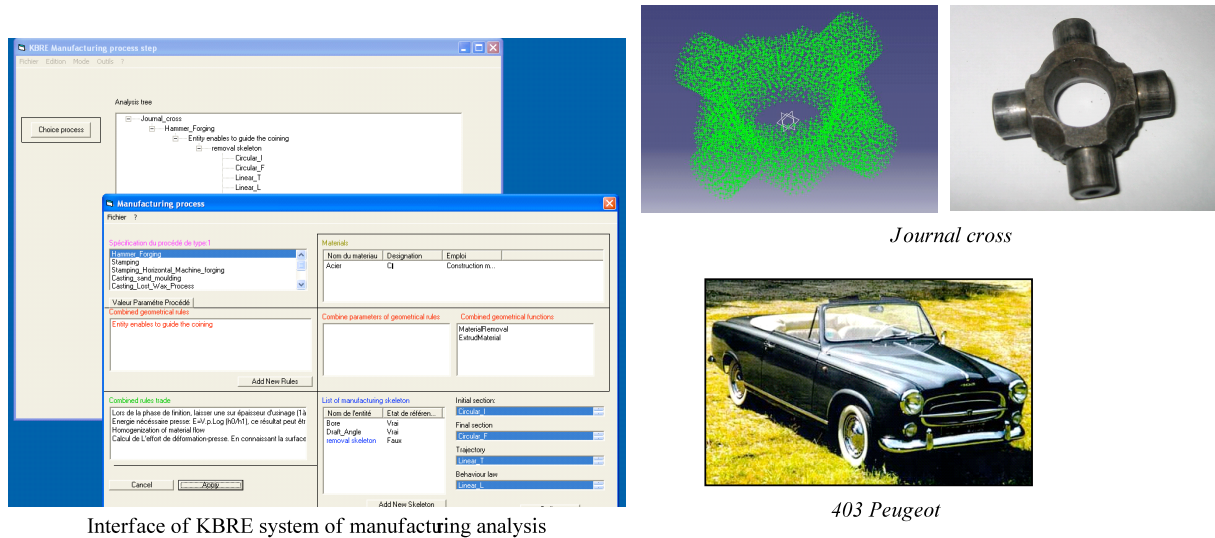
KBRE Manufacturing process step

Fichier Edition Mode Outils ?

Choice process

Analysis tree

Journal_cross
Hammer_Forging
Entity enables to guide the coining
removal skeleton
Circular_I
Circular_F
Linear_T
Linear_L

Manufacturing process

Fichier ?

Spécification du procédé de type 1
Hammer_Forging
Stamping
Stamping_Horizontal_Machine_forging
Casting_sand_moulding
Casting_Lost_Wax_Process

Valeur Paramètre Procédé

Materials

| Nom du materiau | Designation | Emploi |
|---|---|---|
| Acier | CI | Construction m... |

Combined geometrical rules
Entity enables to guide the coining

Add New Rules

Combine parameters of geometrical rules

Combined geometrical functions
MaterialRemoval
ExtrudMaterial

Combined rules trade
Lors de la phase de finition, laisser une sur épaisseur d'usinage (Tà
Energie nécessaire presse: E=V.p.Log (h0/h1), ce résultat peut êtr
Homogenization of material flow
Calcul de L'effort de déformation-presse. En connaissant la surface

List of manufacturing skeleton

| Nom de l'entité | Etat de référen... |
|---|---|
| Bore | Vrai |
| Draft_Angle | Vrai |
| removal skeleton | Faux |

Add New Skeleton

Initial section:
Circular_I
Final section
Circular_F
Trajectory
Linear_T
Behaviour law
Linear_L

Cancel
Apply

Interface of KBRE system of manufacturing analysis

Journal cross

403 Peugeot